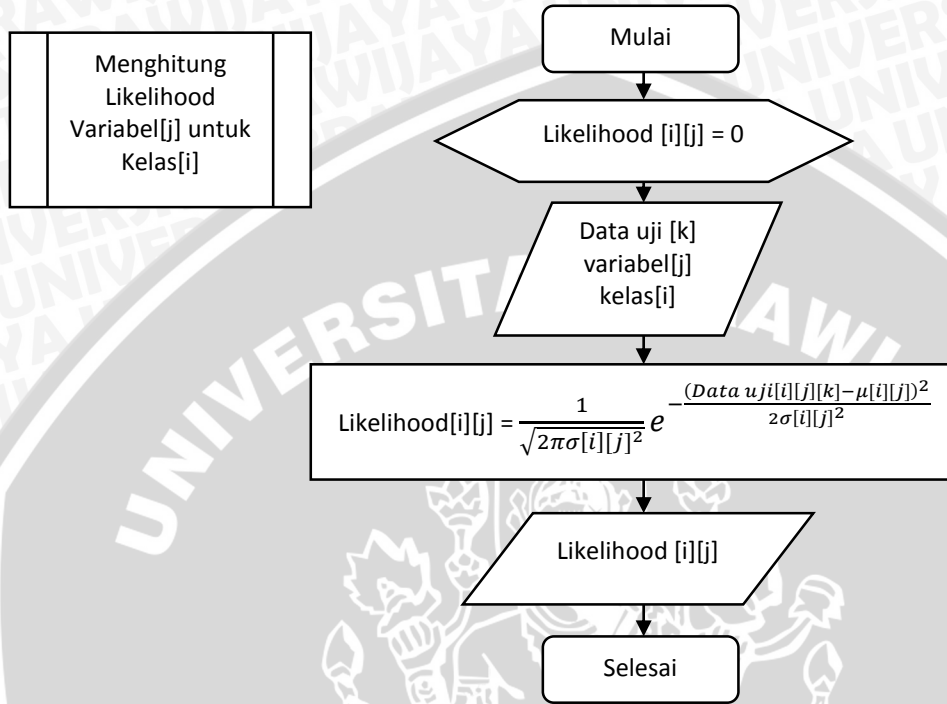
Menghitung Likelihood Variabel[j] untuk Kelas[i]

Mulai

Likelihood [i][j] = 0

Data uji [k] variabel[j] kelas[i]

Likelihood[i][j] = $\frac{1}{\sqrt{2\pi\sigma[i][j]^2}} e^{-\frac{(Data\, uji[i][j][k]-\mu[i][j])^2}{2\sigma[i][j]^2}}$

Likelihood [i][j]

Selesai